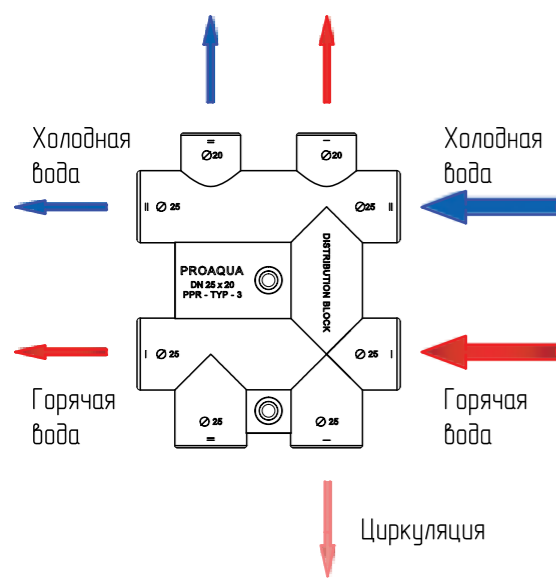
Холодная вода

Холодная вода

= $\varnothing 20$

— $\varnothing 20$

II $\varnothing 25$

$\varnothing 25$ II

PROAQUA
DN 25 x 20
PPR - TYP - 3

DISTRIBUTION BLOCK

I $\varnothing 25$

$\varnothing 25$ I

$\varnothing 25$
=

$\varnothing 25$
—

Горячая вода

Горячая вода

Циркуляция